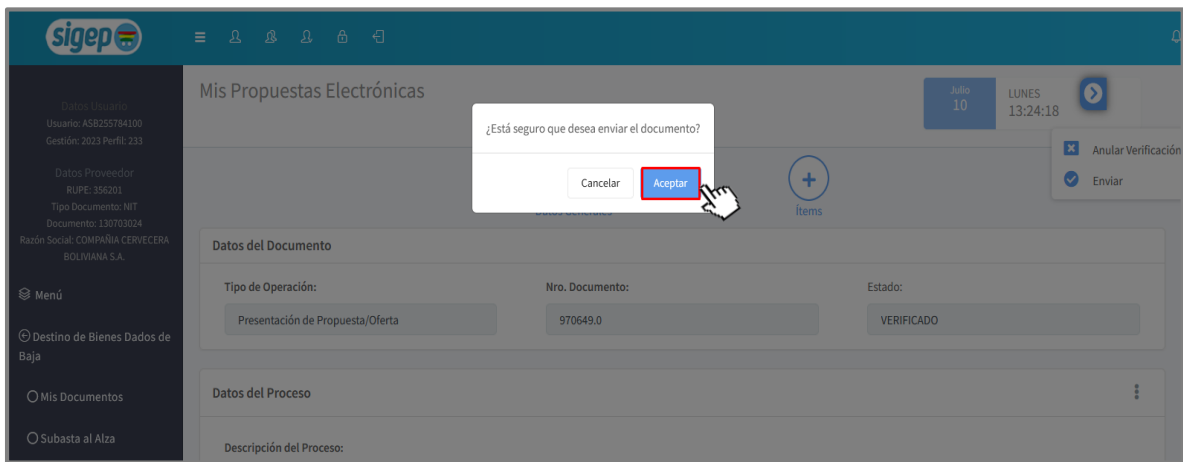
sigep

Datos Usuario
Usuario: ASB255784100
Gestión: 2023 Perfil: 233

Datos Proveedor
RUPE: 356201
Tipo Documento: NIT
Documento: 130703024
Razón Social: COMPAÑIA CERVECERA BOLIVIANA S.A.

Menú

Destino de Bienes Dados de Baja

Mis Documentos

Subasta al Alza

Mis Propuestas Electrónicas

Julio
10

LUNES
13:24:18

Anular Verificación

Enviar

¿Está seguro que desea enviar el documento?

Cancelar

Aceptar

Datos Generales

Ítems

Datos del Documento

Tipo de Operación:
Presentación de Propuesta/Oferta

Nro. Documento:
970649.0

Estado:
VERIFICADO

Datos del Proceso

Descripción del Proceso: